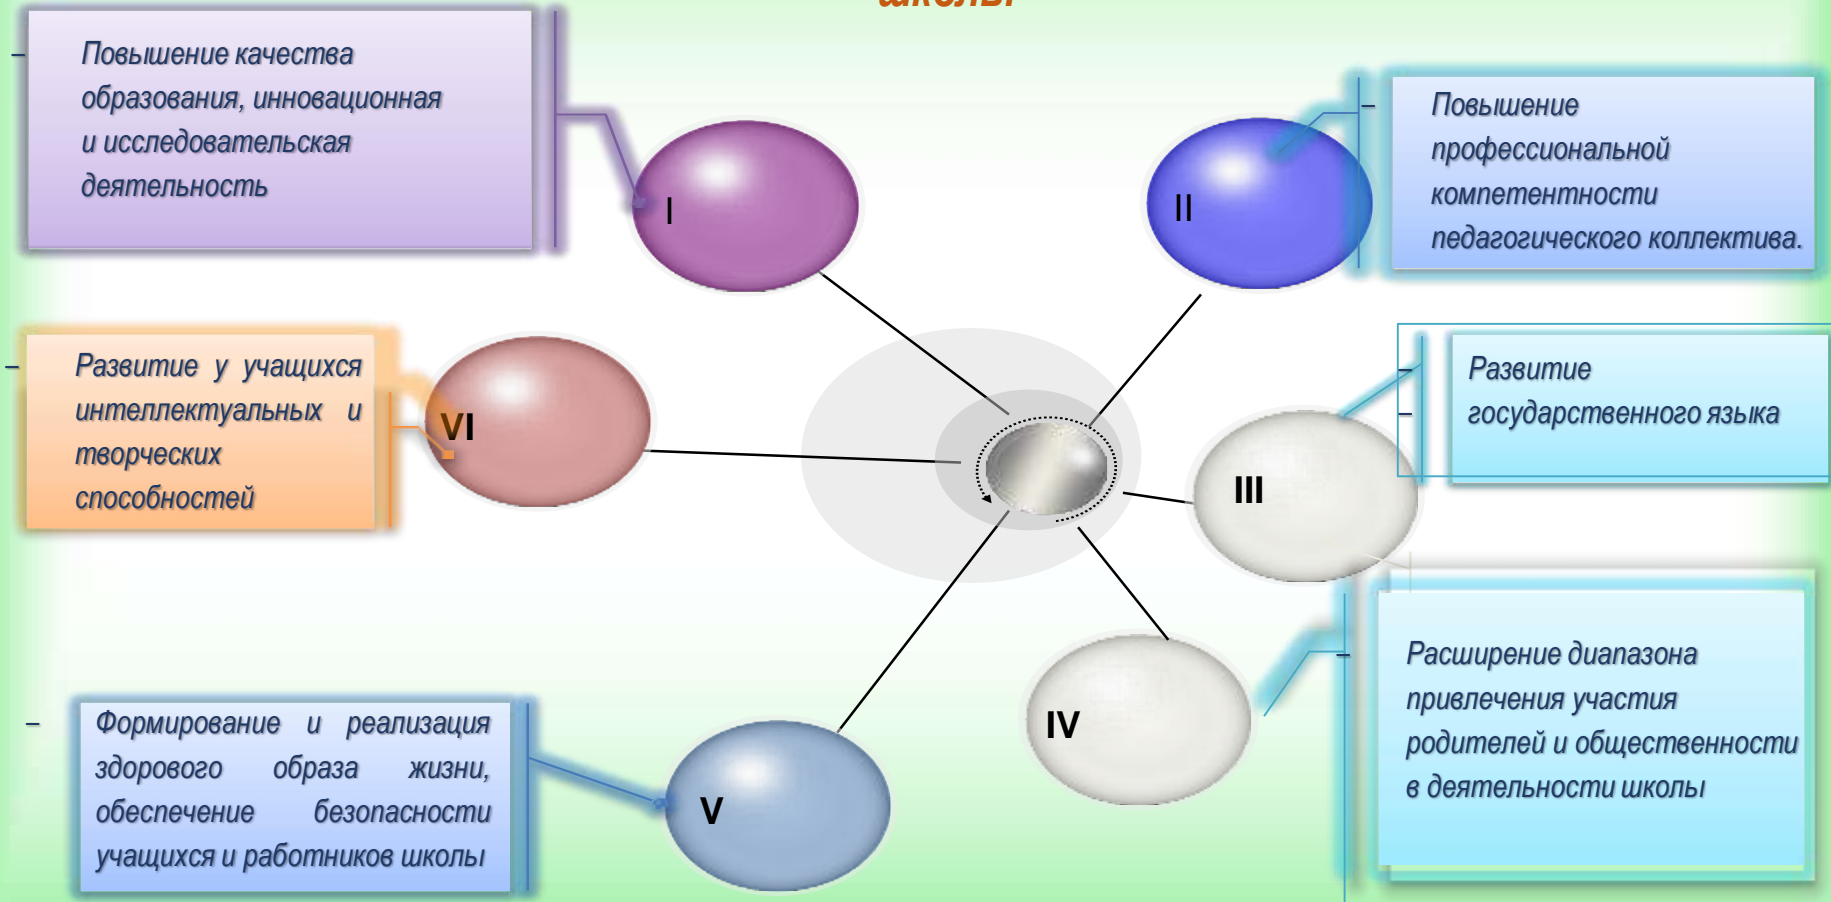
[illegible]

Повышение качества образования, инновационная и исследовательская деятельность

I

II

Повышение профессиональной компетентности педагогического коллектива.

Развитие у учащихся интеллектуальных и творческих способностей

VI

Развитие государственного языка

III

IV

Расширение диапазона привлечения участия родителей и общественности в деятельности школы

Формирование и реализация здорового образа жизни, обеспечение безопасности учащихся и работников школы

V